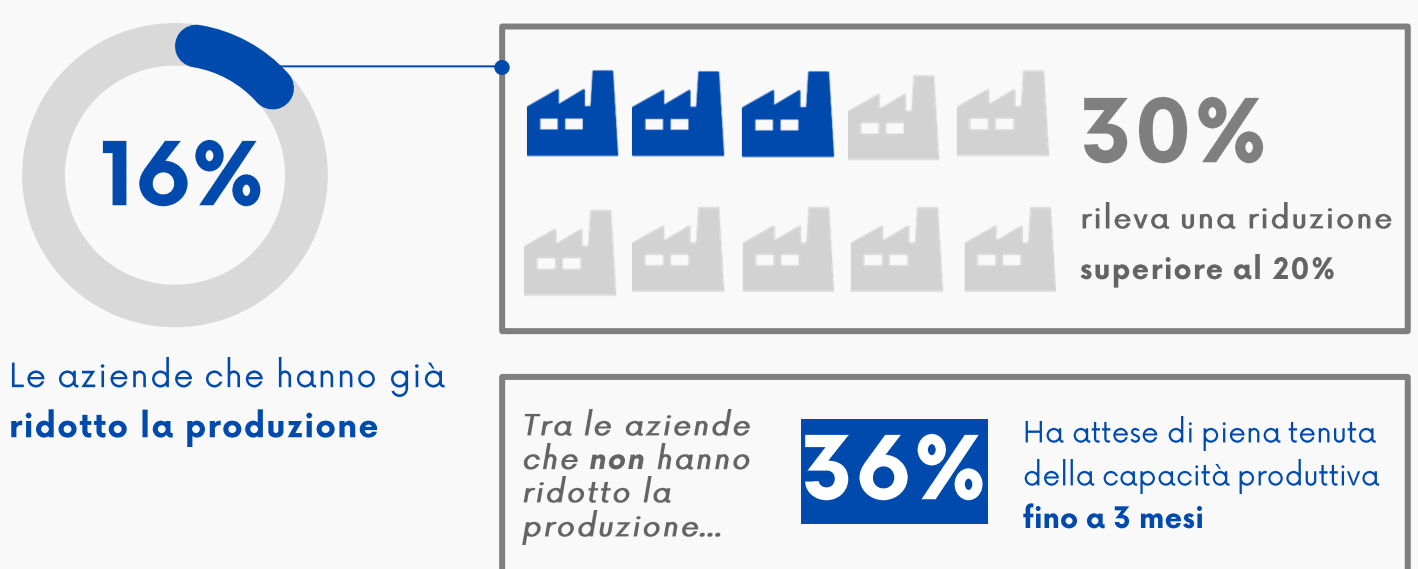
16%

Le aziende che hanno già ridotto la produzione

30%

rileva una riduzione superiore al 20%

Tra le aziende che non hanno ridotto la produzione...

36%

Ha attese di piena tenuta della capacità produttiva fino a 3 mesi